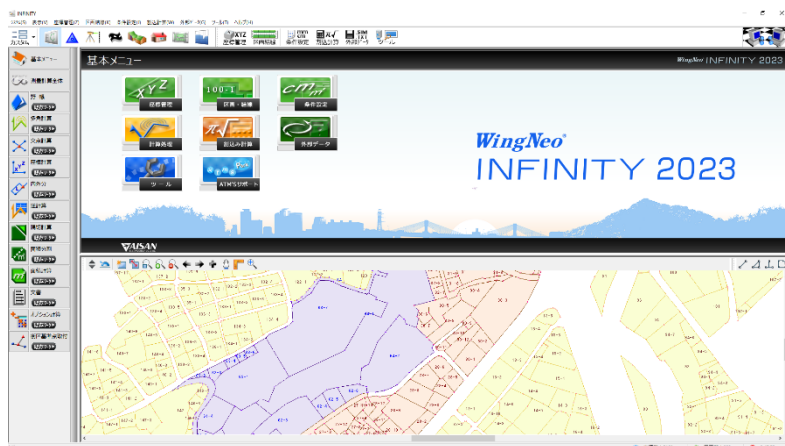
INFINITY

基本メニュー

WingNeo INFINITY 2023

座標管理

図面・編集

条件設定

計算処理

観測計算

外部データ

ツール

ATMS対応ツール

WingNeo®

INFINITY 2023

YUSAN

基本メニュー

測量計算全体

WingNeo INFINITY 2023